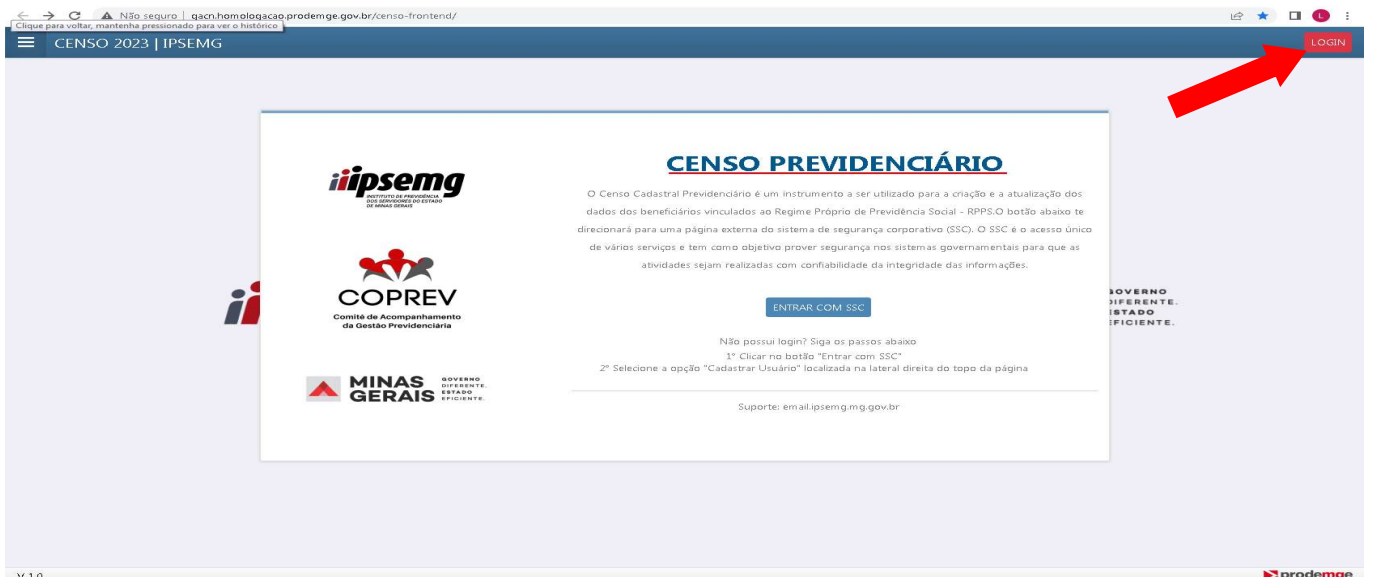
Não seguro | qacn.homologacao.prodemge.gov.br/censo-frontend/
Clique para voltar, mantenha pressionado para ver o histórico

CENSO 2023 | IPSEMG

LOGIN

ipsemg
INSTITUTO DE PREVIDÊNCIA DOS SERVIDORES DO ESTADO DE MINAS GERAIS

COPREV
Comitê de Acompanhamento da Gestão Previdenciária

MINAS GERAIS GOVERNO DIFERENTE. ESTADO EFICIENTE.

CENSO PREVIDENCIÁRIO

O Censo Cadastral Previdenciário é um instrumento a ser utilizado para a criação e a atualização dos dados dos beneficiários vinculados ao Regime Próprio de Previdência Social - RPPS.O botão abaixo te direcionará para uma página externa do sistema de segurança corporativo (SSC). O SSC é o acesso único de vários serviços e tem como objetivo prover segurança nos sistemas governamentais para que as atividades sejam realizadas com confiabilidade da integridade das informações.

ENTRAR COM SSC

Não possui login? Siga os passos abaixo
1° Clicar no botão "Entrar com SSC"
2° Selecione a opção "Cadastrar Usuário" localizada na lateral direita do topo da página

Suporte: email.ipsemg.mg.gov.br

GOVERNO DIFERENTE. ESTADO EFICIENTE.

V 1.0

prodemge